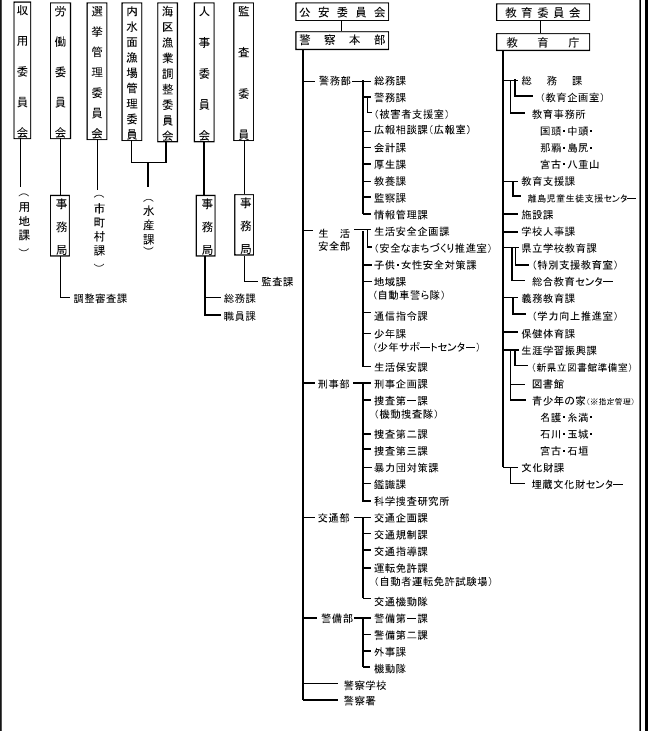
収用委員会

（用地課）

労働委員会

事務局

調整審査課

選挙管理委員会

（市町村課）

内水面漁場管理委員

海区漁業調整委員会

（水産課）

人事委員会

事務局

総務課
職員課

監査委員

事務局

監査課

公安委員会

警察本部

警務部
総務課
警務課
（被害者支援室）
広報相談課（広報室）
会計課
厚生課
教養課
監察課
情報管理課

生活安全部
生活安全企画課
（安全なまちづくり推進室）
子供・女性安全対策課
地域課
（自動車警ら隊）
通信指令課
少年課
（少年サポートセンター）
生活保安課

刑事部
刑事企画課
捜査第一課
（機動捜査隊）
捜査第二課
捜査第三課
暴力団対策課
鑑識課
科学捜査研究所

交通部
交通企画課
交通規制課
交通指導課
運転免許課
（自動者運転免許試験場）
交通機動隊

警備部
警備第一課
警備第二課
外事課
機動隊

警察学校
警察署

教育委員会

教育庁

総務課
（教育企画室）
教育事務所
国頭・中頭・
那覇・島尻・
宮古・八重山
教育支援課
離島児童生徒支援センター
施設課
学校人事課
県立学校教育課
（特別支援教育室）
総合教育センター
義務教育課
（学力向上推進室）
保健体育課
生涯学習振興課
（新県立図書館準備室）
図書館
青少年の家（※指定管理）
名護・糸満・
石川・玉城・
宮古・石垣
文化財課
埋蔵文化財センター